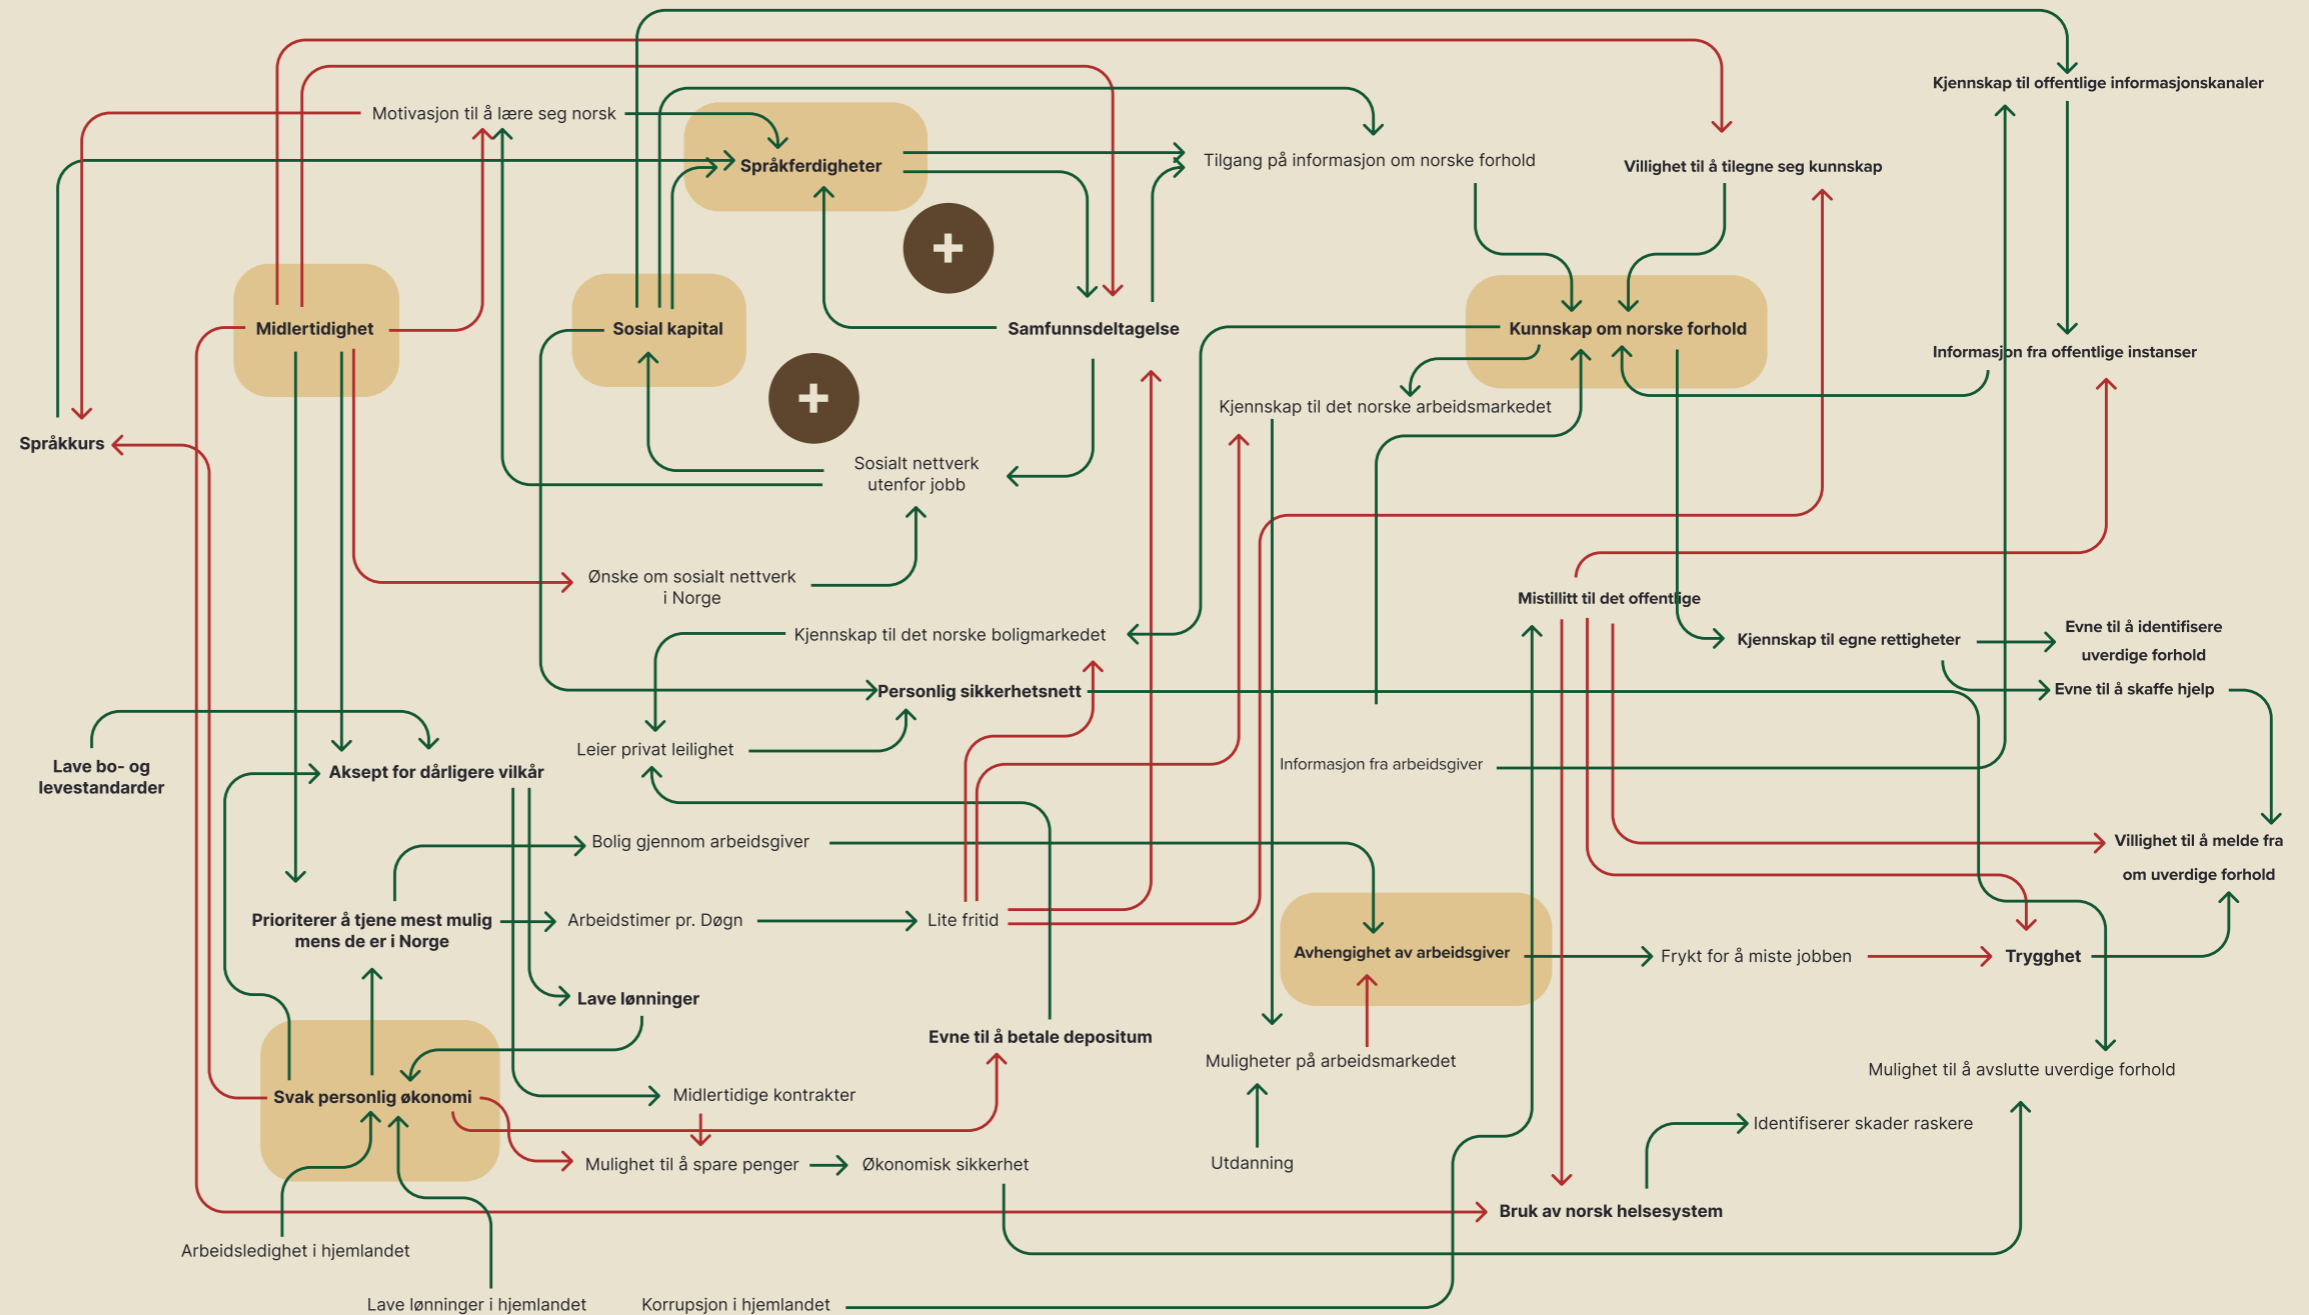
Kjennskap til offentlige informasjonskanaler

Motivasjon til å lære seg norsk

Språkferdigheter

Tilgang på informasjon om norske forhold

Villighet til å tilegne seg kunnskap

+

Midlertidighet

Sosial kapital

Samfunnsdeltagelse

Kunnskap om norske forhold

Informasjon fra offentlige instanser

+

Språkkurs

Kjennskap til det norske arbeidsmarkedet

Sosialt nettverk utenfor jobb

Ønske om sosialt nettverk i Norge

Mistillit til det offentlige

Kjennskap til det norske boligmarkedet

Kjennskap til egne rettigheter

Evne til å identifisere uverdige forhold

Personlig sikkerhetsnett

Evne til å skaffe hjelp

Leier privat leilighet

Lave bo- og levestandarder

Aksept for dårligere vilkår

Informasjon fra arbeidsgiver

Bolig gjennom arbeidsgiver

Villighet til å melde fra om uverdige forhold

Prioriterer å tjene mest mulig mens de er i Norge

Arbeidstimer pr. Døgn

Lite fritid

Avhengighet av arbeidsgiver

Frykt for å miste jobben

Trygghet

Lave lønninger

Evne til å betale depositum

Muligheter på arbeidsmarkedet

Mulighet til å avslutte uverdige forhold

Svak personlig økonomi

Midlertidige kontrakter

Identifiserer skader raskere

Mulighet til å spare penger

Økonomisk sikkerhet

Utdanning

Bruk av norsk helsesystem

Arbeidsledighet i hjemlandet

Lave lønninger i hjemlandet

Korrupsjon i hjemlandet